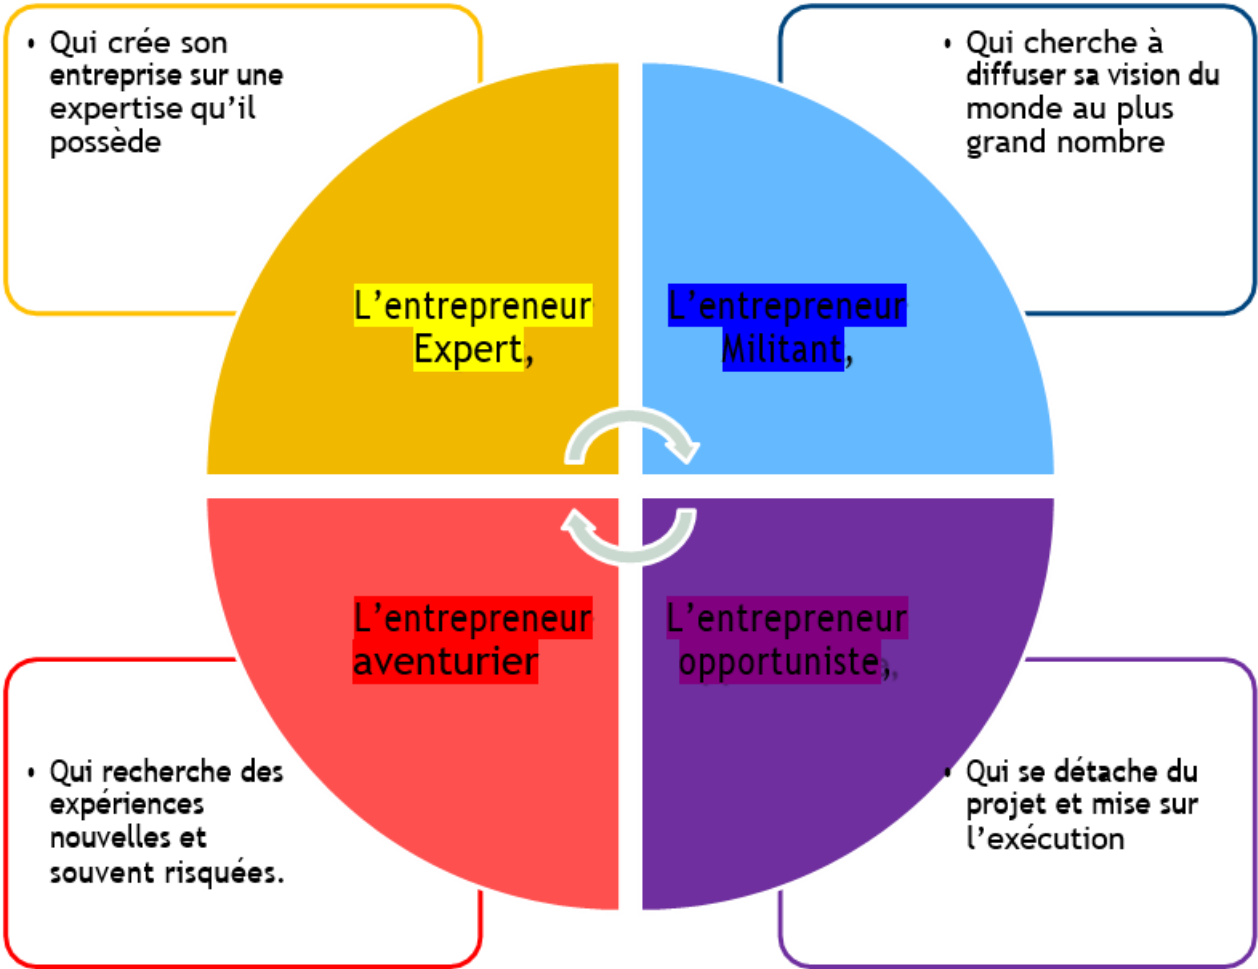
• Qui crée son entreprise sur une expertise qu'il possède

• Qui cherche à diffuser sa vision du monde au plus grand nombre

L'entrepreneur Expert,

L'entrepreneur Militant,

L'entrepreneur aventurier

L'entrepreneur opportuniste,

• Qui recherche des expériences nouvelles et souvent risquées.

• Qui se détache du projet et mise sur l'exécution